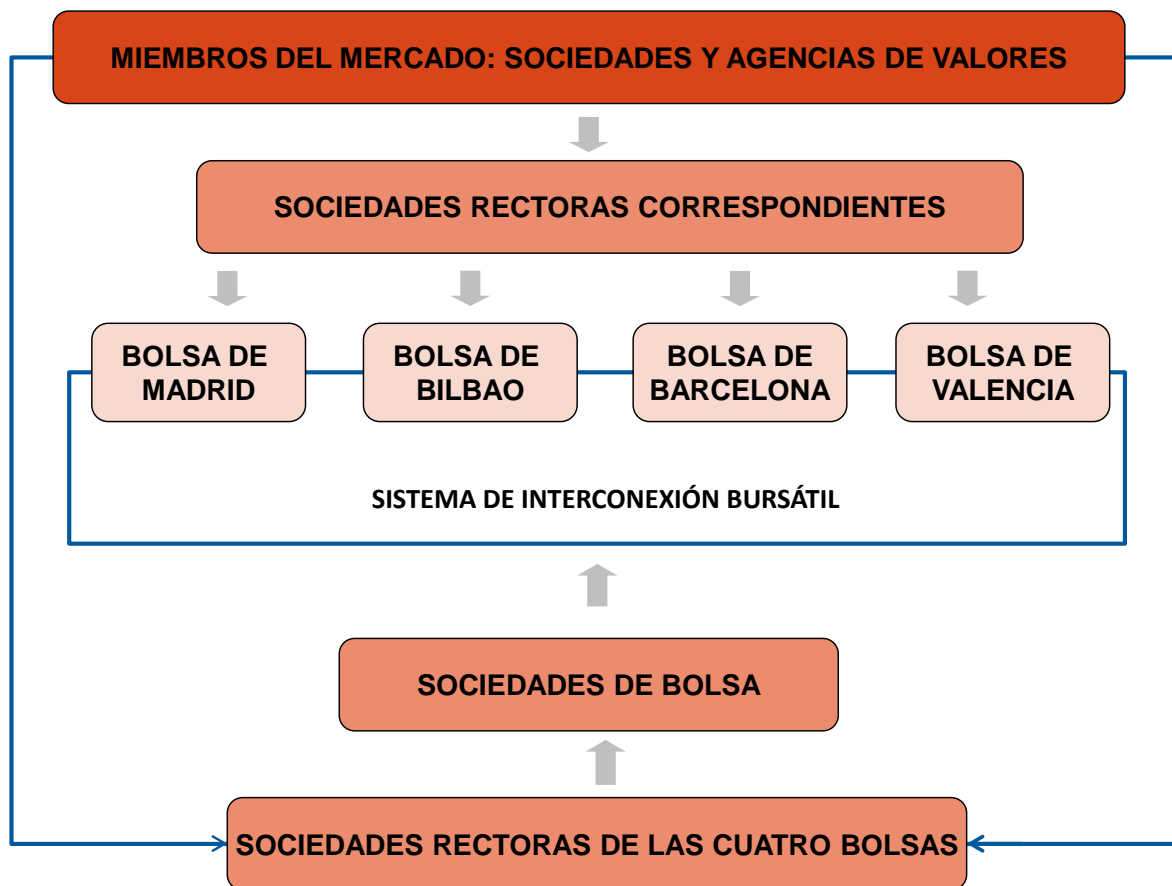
MIEMBROS DEL MERCADO: SOCIEDADES Y AGENCIAS DE VALORES

SOCIEDADES RECTORAS CORRESPONDIENTES

BOLSA DE MADRID

BOLSA DE BILBAO

BOLSA DE BARCELONA

BOLSA DE VALENCIA

SISTEMA DE INTERCONEXIÓN BURSÁTIL

SOCIEDADES DE BOLSA

SOCIEDADES RECTORAS DE LAS CUATRO BOLSAS